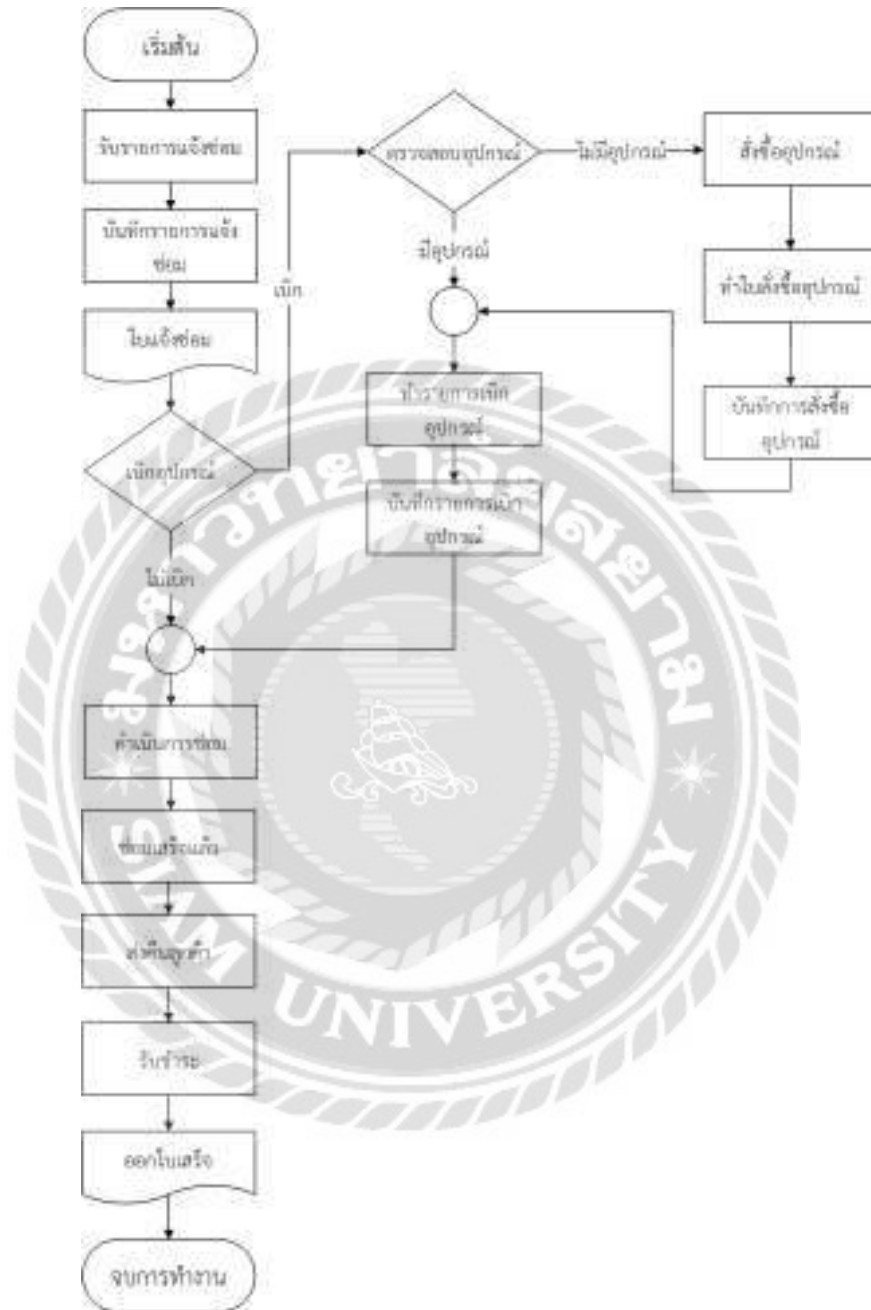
เริ่มต้น

รับรายการแจ้งซ่อม

บันทึกรายการแจ้งซ่อม

ใบแจ้งซ่อม

เบิกอุปกรณ์

เบิก

ไม่เบิก

ตรวจสอบอุปกรณ์

ไม่มีอุปกรณ์

สั่งซื้ออุปกรณ์

มีอุปกรณ์

ทำใบสั่งซื้ออุปกรณ์

บันทึกการสั่งซื้ออุปกรณ์

ทำรายการเบิกอุปกรณ์

บันทึกรายการเบิกอุปกรณ์

ดำเนินการซ่อม

ซ่อมเสร็จแล้ว

ส่งคืนลูกค้า

รับชำระ

ออกใบเสร็จ

จบการทำงาน

SIAM UNIVERSITY